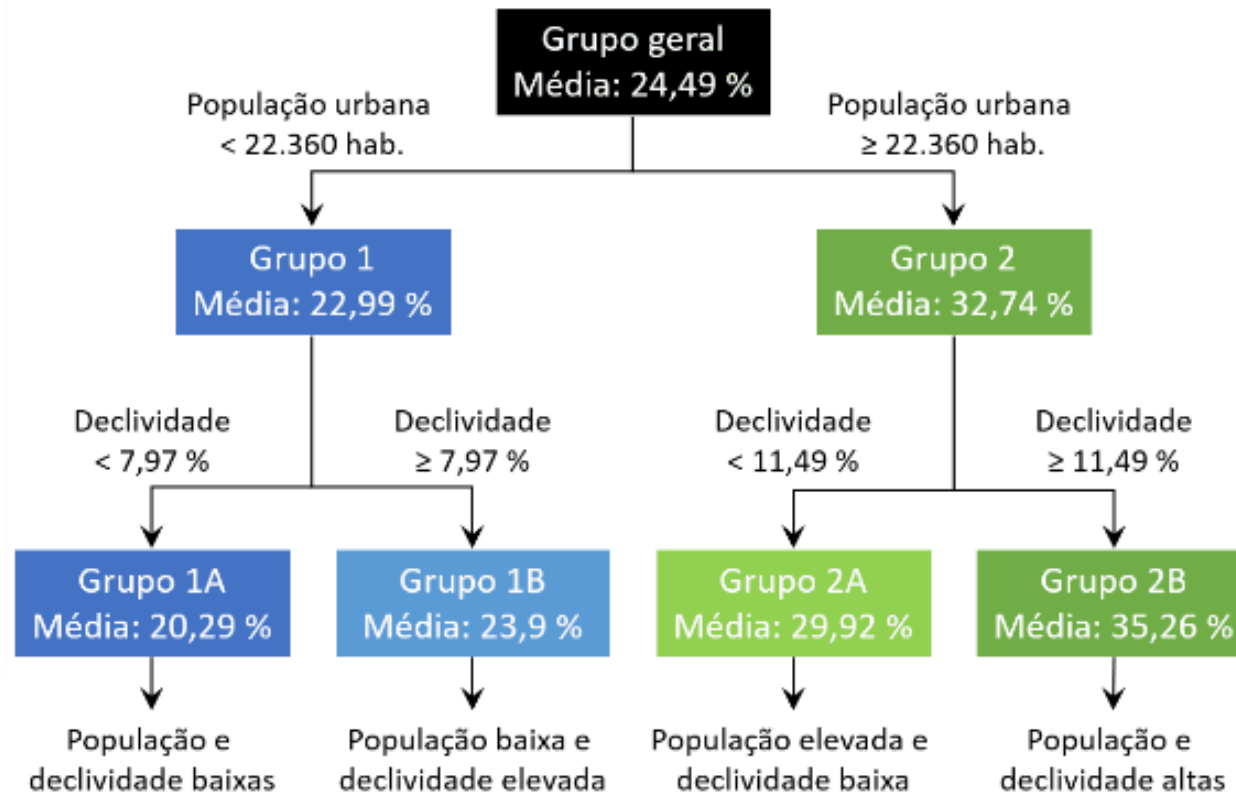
Grupo geral
Média: 24,49 %

População urbana
< 22.360 hab.

População urbana
≥ 22.360 hab.

Grupo 1
Média: 22,99 %

Grupo 2
Média: 32,74 %

Declividade
< 7,97 %

Declividade
≥ 7,97 %

Declividade
< 11,49 %

Declividade
≥ 11,49 %

Grupo 1A
Média: 20,29 %

Grupo 1B
Média: 23,9 %

Grupo 2A
Média: 29,92 %

Grupo 2B
Média: 35,26 %

População e declividade baixas

População baixa e declividade elevada

População elevada e declividade baixa

População e declividade altas